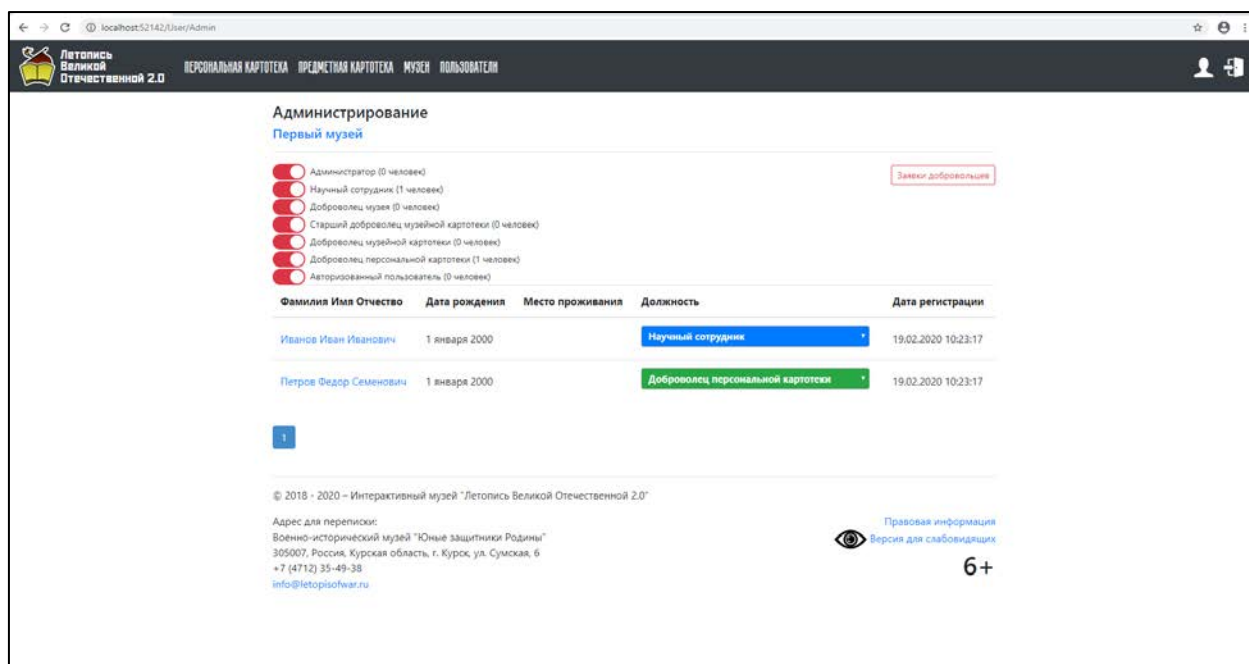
localhost:52142/User/Admin

Летопись Великой Отечественной 2.0

ПЕРСОНАЛЬНАЯ КАРТОТЕКА ПРЕДМЕТНАЯ КАРТОТЕКА МУЗЕИ ПОЛЬЗОВАТЕЛИ

Администрирование

Первый музей

Администратор (0 человек)
Научный сотрудник (1 человек)
Доброволец музея (0 человек)
Старший доброволец музейной картотеки (0 человек)
Доброволец музейной картотеки (0 человек)
Доброволец персональной картотеки (1 человек)
Авторизованный пользователь (0 человек)

Заявки добровольцев

| Фамилия Имя Отчество | Дата рождения | Место проживания | Должность | Дата регистрации |
|---|---|---|---|---|
| Иванов Иван Иванович | 1 января 2000 | | Научный сотрудник | 19.02.2020 10:23:17 |
| Петров Федор Семенович | 1 января 2000 | | Доброволец персональной картотеки | 19.02.2020 10:23:17 |

1

© 2018 - 2020 – Интерактивный музей "Летопись Великой Отечественной 2.0"

Адрес для переписки:
Военно-исторический музей "Юные защитники Родины"
305007, Россия, Курская область, г. Курск, ул. Сумская, 6
+7 (4712) 35-49-38
info@letopisofwar.ru

Правовая информация
Версия для слабовидящих
6+